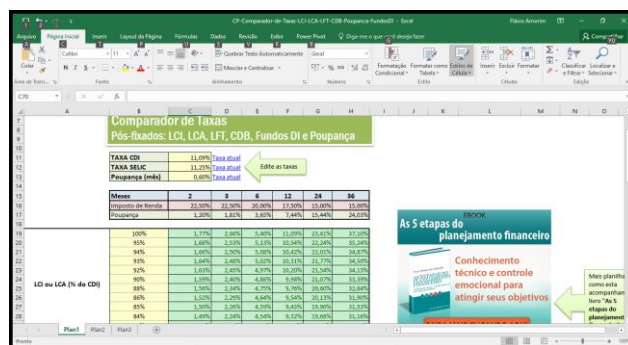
CP-Comparador-de-Taxas-LCI-LCA-LFT-CDB-Poupanca-FundosDI - Excel

Fábio Amorim

Arquivo | Página Inicial | Inserir | Layout da Página | Fórmulas | Dados | Revisão | Exibir | Power Pivot | Diga-me o que você deseja fazer

Compartilhar

Colar | Calibri | 11 | Quebrar Texto Automaticamente | Geral | Formatação Condicional | Formatar como Tabela | Estilos de Célula | Inserir | Excluir | Formatar | Classificar e Filtrar | Localizar e Selecionar

Área de Transferência | Fonte | Alinhamento | Número | Estilo | Células | Edição

C70

Comparador de Taxas
Pós-fixados: LCI, LCA, LFT, CDB, Fundos DI e Poupança

| TAXA CDI | 11,09% | Taxa atual |
|---|---|---|
| TAXA SELIC | 11,25% | Taxa atual |
| Poupança (mês) | 0,60% | Taxa atual |

Edite as taxas

| Meses | 2 | 3 | 6 | 12 | 24 | 36 |
|---|---|---|---|---|---|---|
| Imposto de Renda | 22,50% | 22,50% | 20,00% | 17,50% | 15,00% | 15,00% |
| Poupança | 1,20% | 1,81% | 3,65% | 7,44% | 15,44% | 24,03% |

LCI ou LCA (% do CDI)

| 100% | 1,77% | 2,66% | 5,40% | 11,09% | 23,41% | 37,10% |
|---|---|---|---|---|---|---|
| 95% | 1,68% | 2,53% | 5,13% | 10,54% | 22,24% | 35,24% |
| 94% | 1,66% | 2,50% | 5,08% | 10,42% | 22,01% | 34,87% |
| 93% | 1,64% | 2,48% | 5,02% | 10,31% | 21,77% | 34,50% |
| 92% | 1,63% | 2,45% | 4,97% | 10,20% | 21,54% | 34,13% |
| 90% | 1,59% | 2,40% | 4,86% | 9,98% | 21,07% | 33,39% |
| 88% | 1,56% | 2,34% | 4,75% | 9,76% | 20,60% | 32,64% |
| 86% | 1,52% | 2,29% | 4,64% | 9,54% | 20,13% | 31,90% |
| 85% | 1,50% | 2,26% | 4,59% | 9,43% | 19,90% | 31,53% |
| 84% | 1,49% | 2,24% | 4,54% | 9,32% | 19,66% | 31,16% |

EBOOK
As 5 etapas do planejamento financeiro
Conhecimento técnico e controle emocional para atingir seus objetivos

Mais planilhas como esta acompanham o livro "As 5 etapas do planejament

Plan1 | Plan2 | Plan3

Pronto